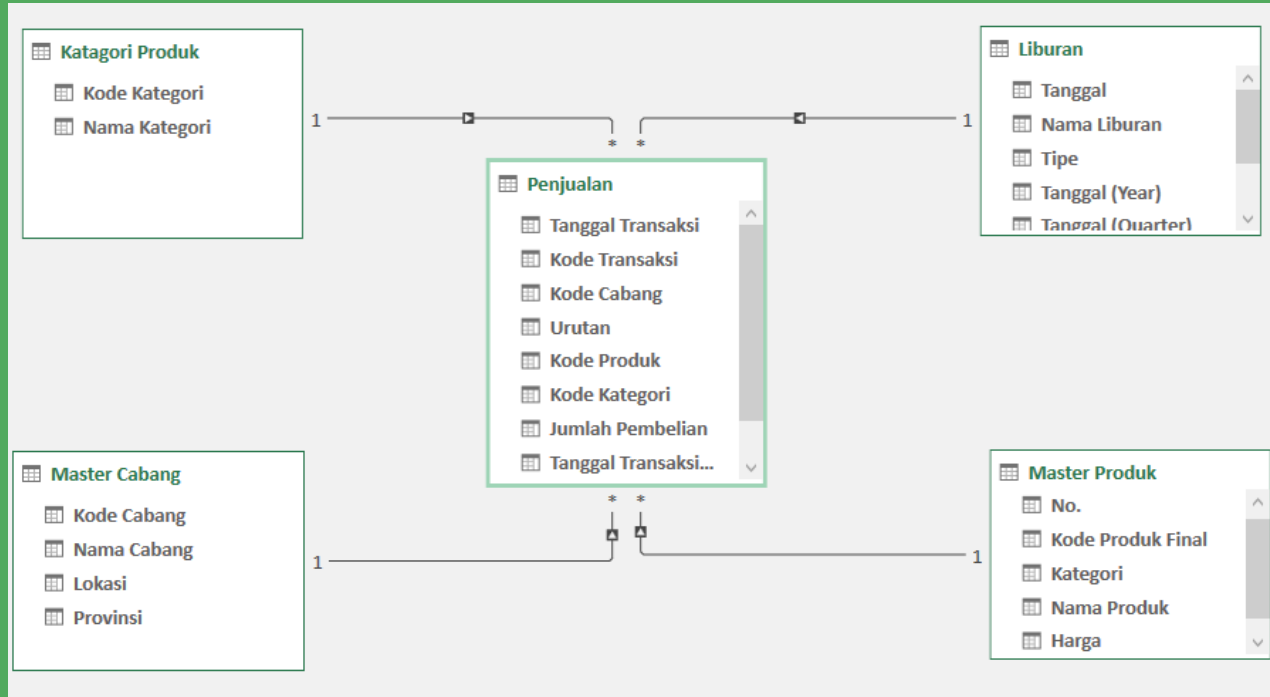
Katagori Produk
Kode Kategori
Nama Kategori

1

* *

1

Liburan
Tanggal
Nama Liburan
Tipe
Tanggal (Year)
Tanggal (Quarter)

Penjualan
Tanggal Transaksi
Kode Transaksi
Kode Cabang
Urutan
Kode Produk
Kode Kategori
Jumlah Pembelian
Tanggal Transaksi...

Master Cabang
Kode Cabang
Nama Cabang
Lokasi
Provinsi

* *

1

1

Master Produk
No.
Kode Produk Final
Kategori
Nama Produk
Harga